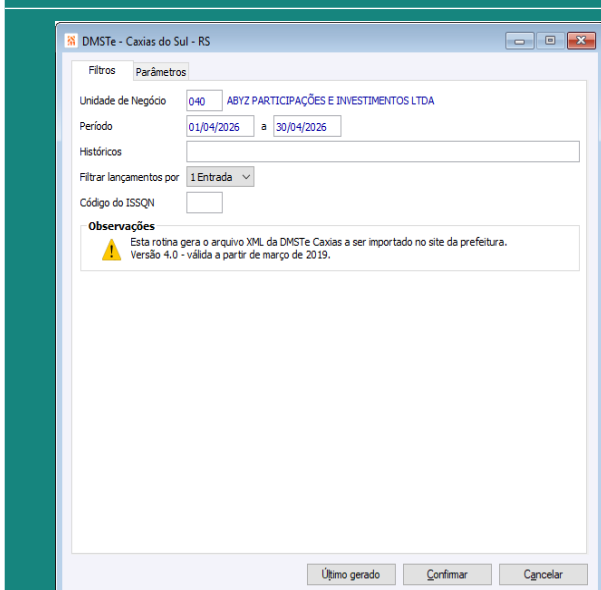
DMSTe - Caxias do Sul - RS

Filtros
Parâmetros

Unidade de Negócio 040 ABYZ PARTICIPAÇÕES E INVESTIMENTOS LTDA
Período 01/04/2026 a 30/04/2026
Históricos
Filtrar lançamentos por 1 Entrada
Código do ISSQN

Observações
Esta rotina gera o arquivo XML da DMSTe Caxias a ser importado no site da prefeitura.
Versão 4.0 - válida a partir de março de 2019.

Último gerado
Confirmar
Cancelar